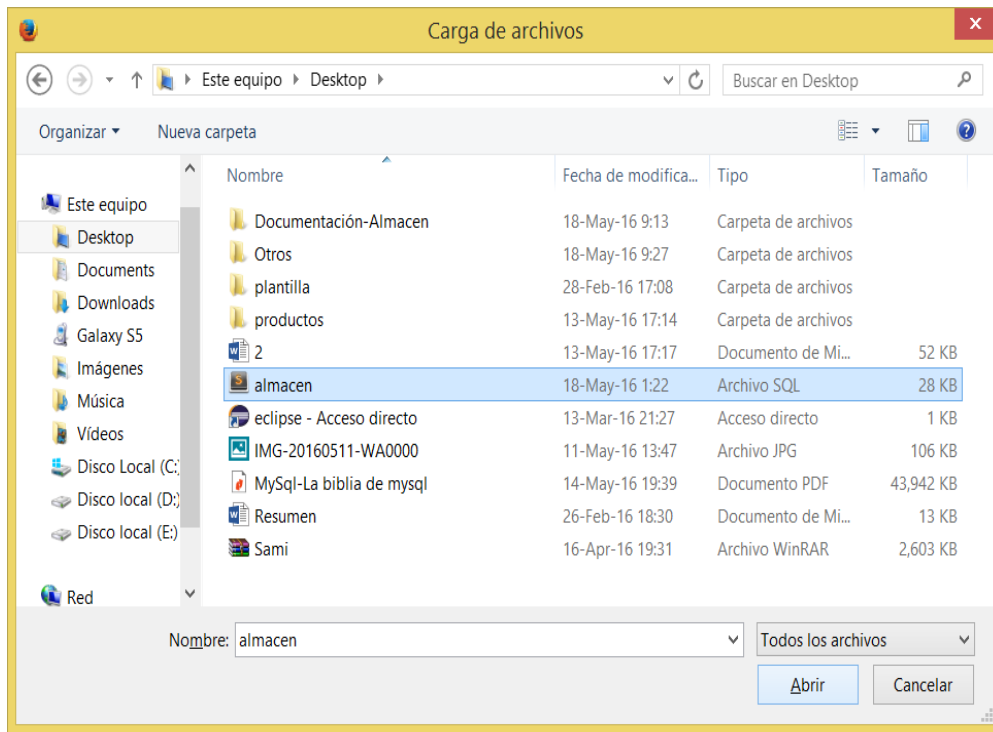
Carga de archivos

Este equipo ▸ Desktop ▸

Buscar en Desktop

Organizar ▾ Nueva carpeta

Este equipo
Desktop
Documents
Downloads
Galaxy S5
Imágenes
Música
Vídeos
Disco Local (C:)
Disco local (D:)
Disco local (E:)
Red

| Nombre | Fecha de modifica... | Tipo | Tamaño |
|---|---|---|---|
| Documentación-Almacen | 18-May-16 9:13 | Carpeta de archivos | |
| Otros | 18-May-16 9:27 | Carpeta de archivos | |
| plantilla | 28-Feb-16 17:08 | Carpeta de archivos | |
| productos | 13-May-16 17:14 | Carpeta de archivos | |
| 2 | 13-May-16 17:17 | Documento de Mi... | 52 KB |
| almacen | 18-May-16 1:22 | Archivo SQL | 28 KB |
| eclipse - Acceso directo | 13-Mar-16 21:27 | Acceso directo | 1 KB |
| IMG-20160511-WA0000 | 11-May-16 13:47 | Archivo JPG | 106 KB |
| MySql-La biblia de mysql | 14-May-16 19:39 | Documento PDF | 43,942 KB |
| Resumen | 26-Feb-16 18:30 | Documento de Mi... | 13 KB |
| Sami | 16-Apr-16 19:31 | Archivo WinRAR | 2,603 KB |

Nombre: almacen
Todos los archivos
Abrir
Cancelar